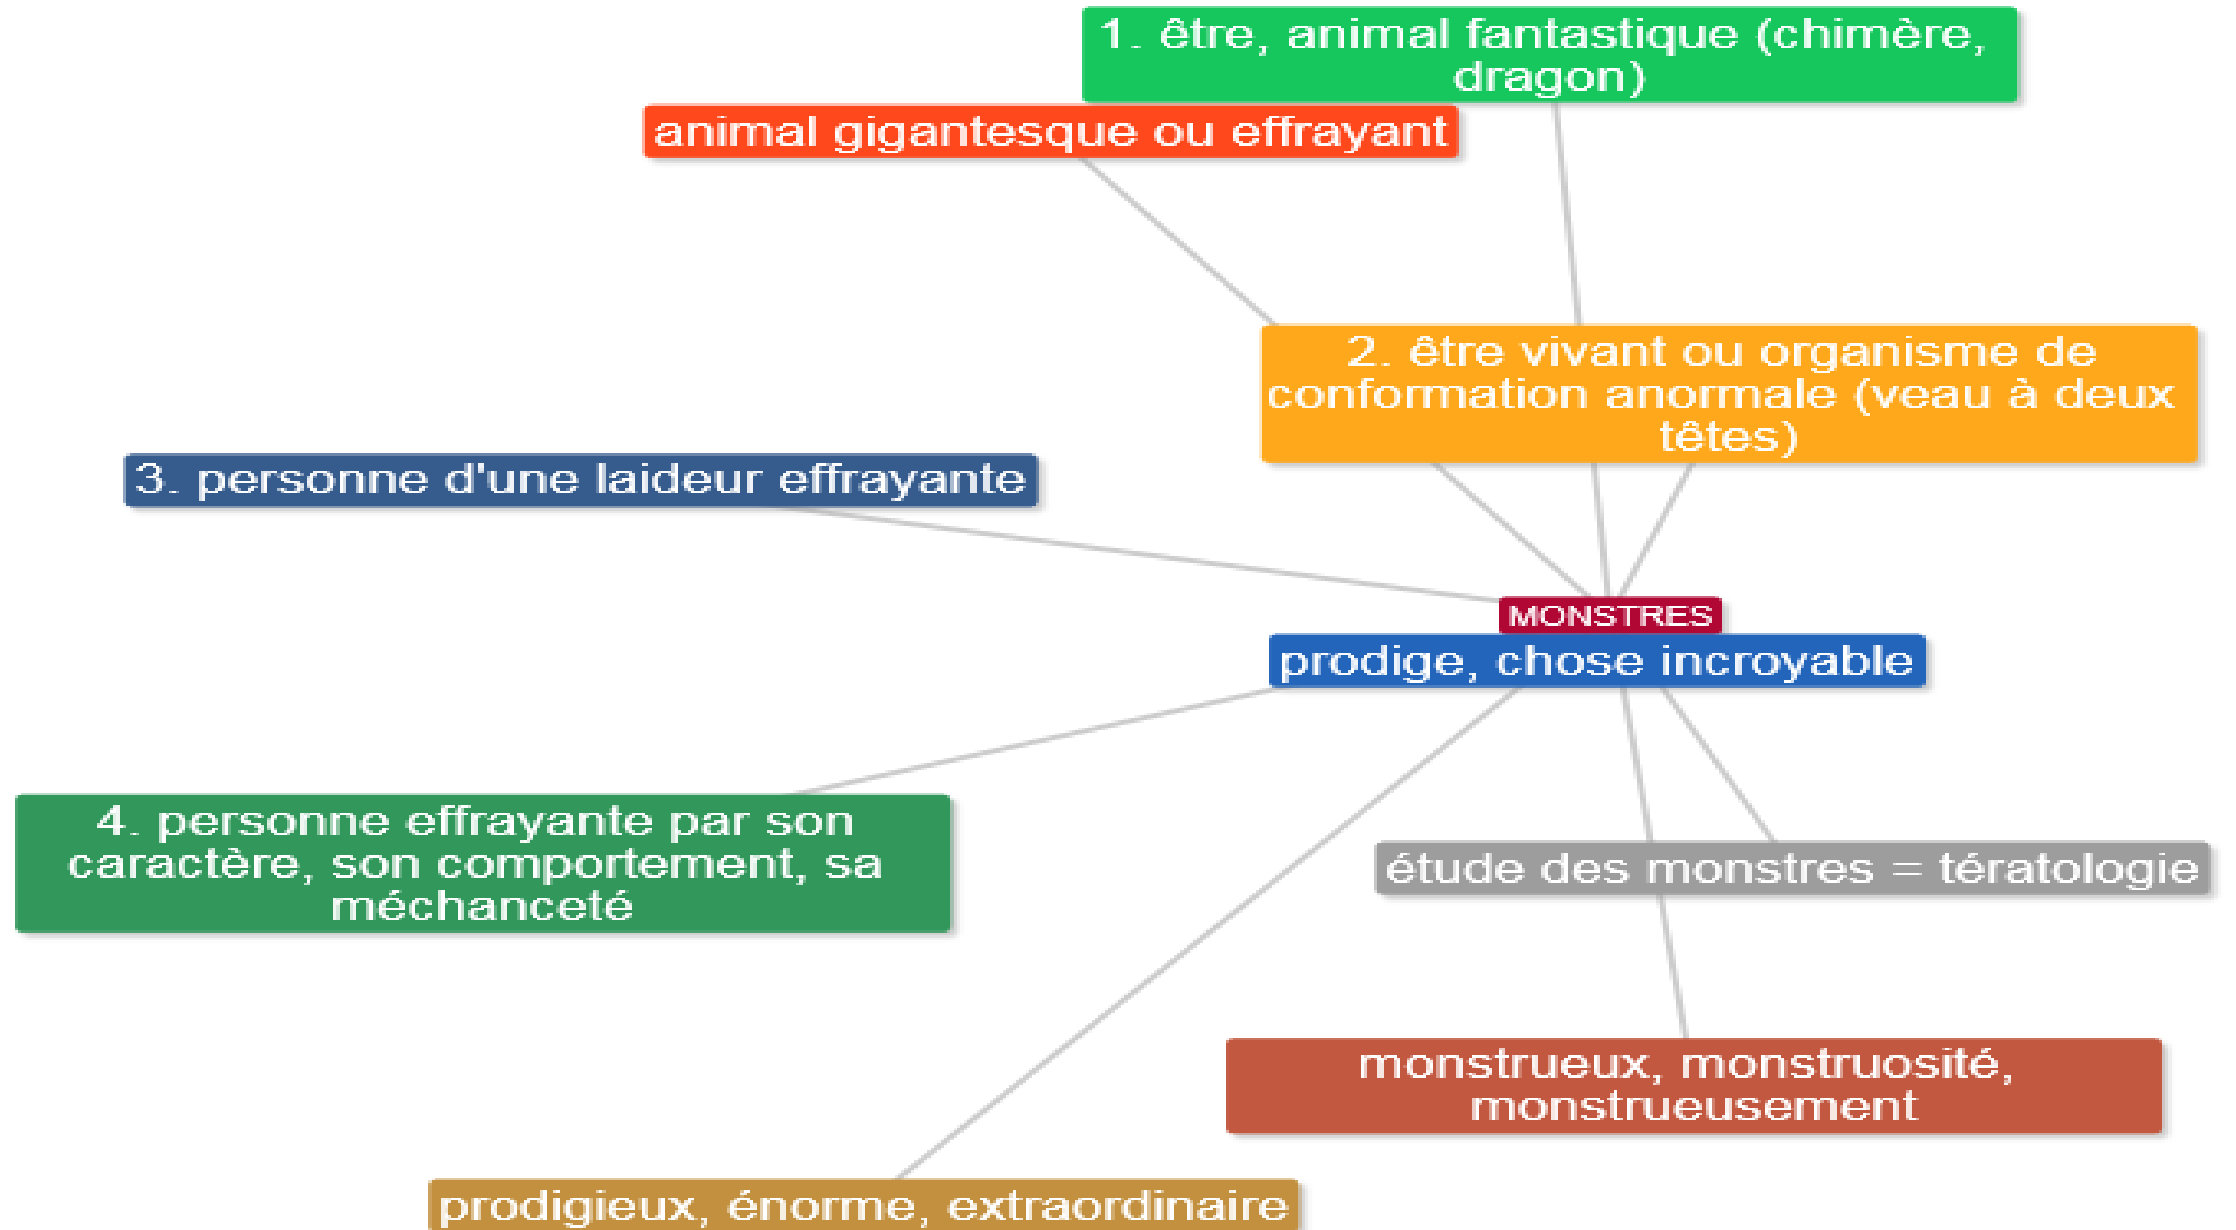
1. être, animal fantastique (chimère, dragon)

animal gigantesque ou effrayant

2. être vivant ou organisme de conformation anormale (veau à deux têtes)

3. personne d'une laideur effrayante

MONSTRES

prodige, chose incroyable

4. personne effrayante par son caractère, son comportement, sa méchanceté

étude des monstres = tératologie

monstrueux, monstruosité, monstrueusement

prodigieux, énorme, extraordinaire